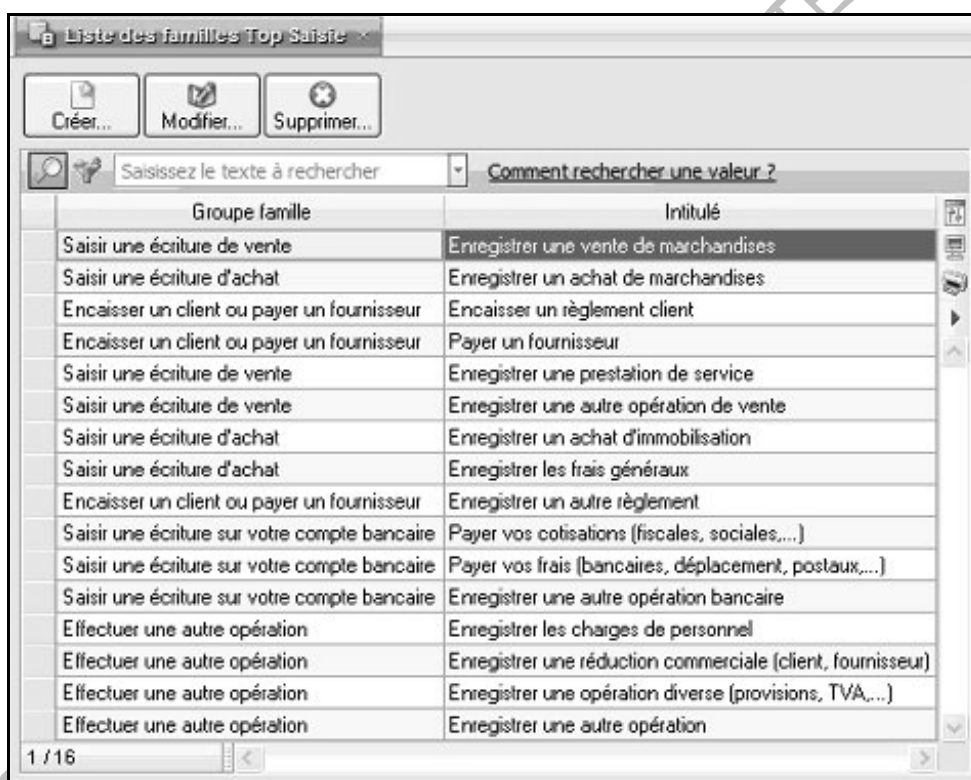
Liste des familles Top Saisie ×

Créer... Modifier... Supprimer...

Saisissez le texte à rechercher

Comment rechercher une valeur ?

| Groupe famille | Intitulé |
|---|---|
| Saisir une écriture de vente | Enregistrer une vente de marchandises |
| Saisir une écriture d'achat | Enregistrer un achat de marchandises |
| Encaisser un client ou payer un fournisseur | Encaisser un règlement client |
| Encaisser un client ou payer un fournisseur | Payer un fournisseur |
| Saisir une écriture de vente | Enregistrer une prestation de service |
| Saisir une écriture de vente | Enregistrer une autre opération de vente |
| Saisir une écriture d'achat | Enregistrer un achat d'immobilisation |
| Saisir une écriture d'achat | Enregistrer les frais généraux |
| Encaisser un client ou payer un fournisseur | Enregistrer un autre règlement |
| Saisir une écriture sur votre compte bancaire | Payer vos cotisations (fiscales, sociales,...) |
| Saisir une écriture sur votre compte bancaire | Payer vos frais (bancaires, déplacement, postaux,...) |
| Saisir une écriture sur votre compte bancaire | Enregistrer une autre opération bancaire |
| Effectuer une autre opération | Enregistrer les charges de personnel |
| Effectuer une autre opération | Enregistrer une réduction commerciale (client, fournisseur) |
| Effectuer une autre opération | Enregistrer une opération diverse (provisions, TVA,...) |
| Effectuer une autre opération | Enregistrer une autre opération |

1 / 16